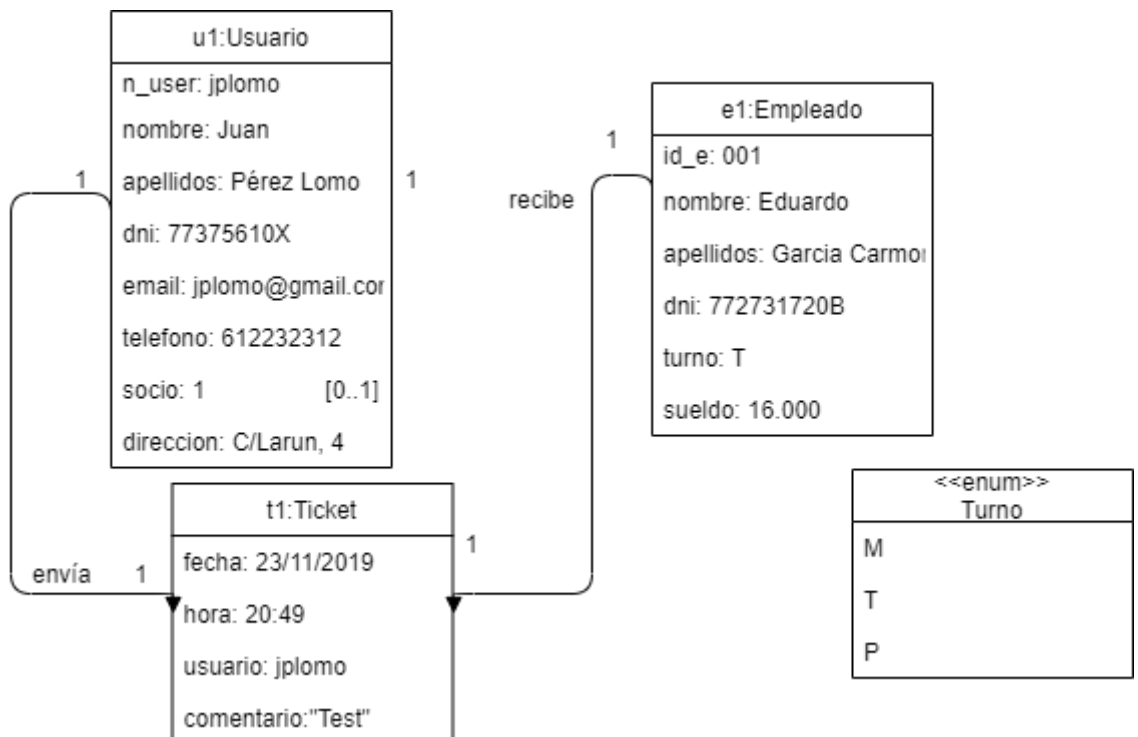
u1:Usuario

n_user: jplomo

nombre: Juan

apellidos: Pérez Lomo

dni: 77375610X

email: jplomo@gmail.cor

telefono: 612232312

socio: 1 [0..1]

direccion: C/Larun, 4

1

1

1

recibe

e1:Empleado

id_e: 001

nombre: Eduardo

apellidos: Garcia Carmoı

dni: 772731720B

turno: T

sueldo: 16.000

<<enum>>
Turno

M

T

P

t1:Ticket

fecha: 23/11/2019

hora: 20:49

usuario: jplomo

comentario:"Test"

1

envía

1